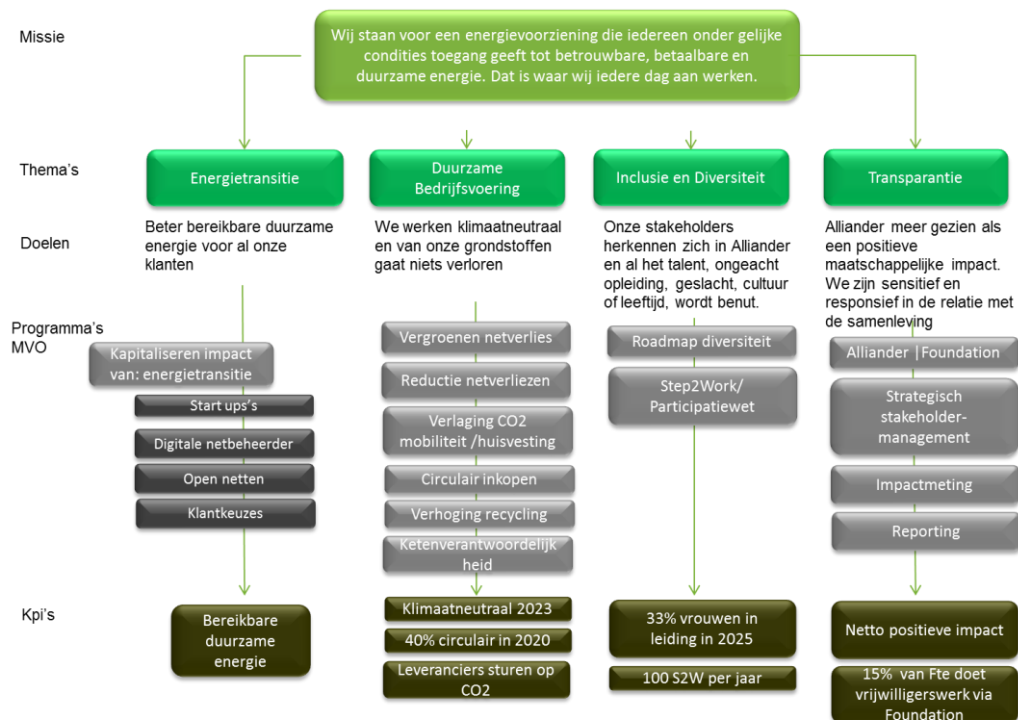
Missie

Wij staan voor een energievoorziening die iedereen onder gelijke condities toegang geeft tot betrouwbare, betaalbare en duurzame energie. Dat is waar wij iedere dag aan werken.

Thema's

Energietransitie

Duurzame Bedrijfsvoering

Inclusie en Diversiteit

Transparantie

Doelen

Beter bereikbare duurzame energie voor al onze klanten

We werken klimaatneutraal en van onze grondstoffen gaat niets verloren

Onze stakeholders herkennen zich in Alliander en al het talent, ongeacht opleiding, geslacht, cultuur of leeftijd, wordt benut.

Alliander meer gezien als een positieve maatschappelijke impact. We zijn sensitief en responsief in de relatie met de samenleving

Programma's MVO

Kapitaliseren impact van: energietransitie

Start ups's

Digitale netbeheerder

Open netten

Klantkeuzes

Vergroenen netverlies

Reductie netverliezen

Verlaging CO2 mobiliteit /huisvesting

Circulair inkopen

Verhoging recycling

Ketenverantwoordelijkheid

Roadmap diversiteit

Step2Work/ Participatiewet

Alliander |Foundation

Strategisch stakeholder-management

Impactmeting

Reporting

Kpi's

Bereikbare duurzame energie

Klimaatneutraal 2023

40% circulair in 2020

Leveranciers sturen op CO2

33% vrouwen in leiding in 2025

100 S2W per jaar

Netto positieve impact

15% van Fte doet vrijwilligerswerk via Foundation